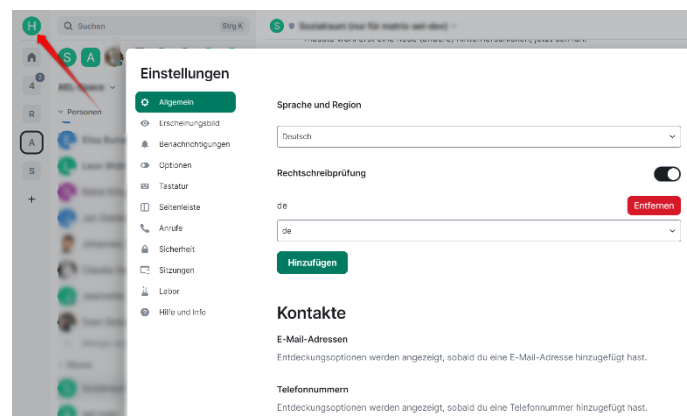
H
Suchen Strg K
Einstellungen
Allgemein
Erscheinungsbild
Benachrichtigungen
Optionen
Tastatur
Seitenleiste
Anrufe
Sicherheit
Sitzungen
Labor
Hilfe und Info

Sprache und Region
Deutsch
Rechtschreibprüfung
de
Entfernen
de
Hinzufügen

Kontakte
E-Mail-Adressen
Entdeckungsoptionen werden angezeigt, sobald du eine E-Mail-Adresse hinzugefügt hast.
Telefonnummern
Entdeckungsoptionen werden angezeigt, sobald du eine Telefonnummer hinzugefügt hast.